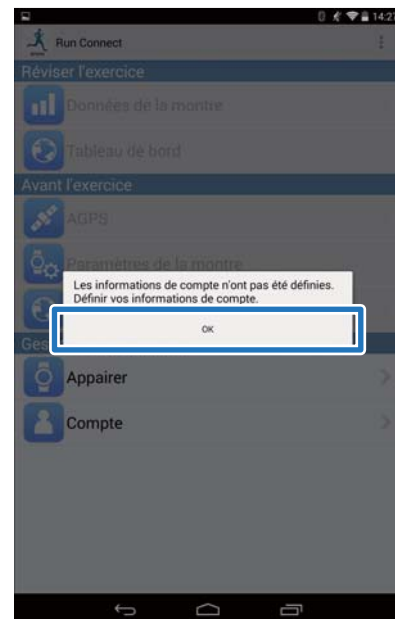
14:2

Run Connect

Réviser l'exercice

Données de la montre

Tableau de bord

Avant l'exercice

AGPS

Paramètres de la montre

Les informations de compte n'ont pas été définies. Définir vos informations de compte.

OK

Ges

Appairer

Compte